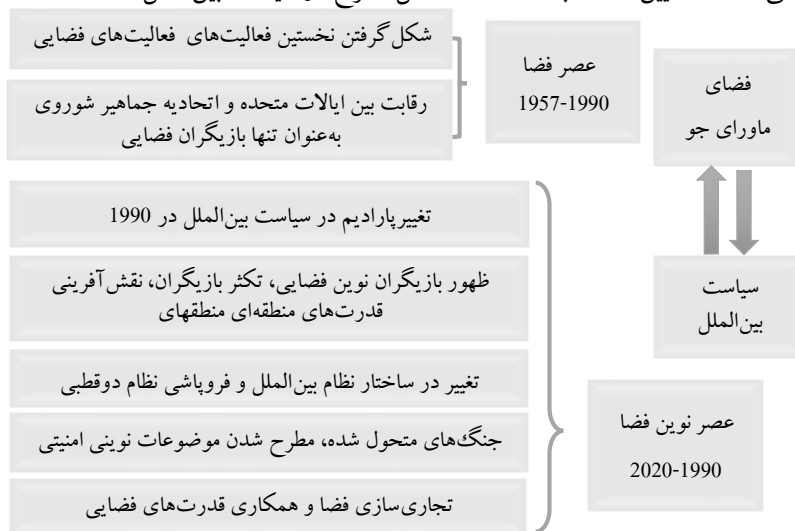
فضای
ماورای جو

عصر فضا
1957-1990

شکل‌گرفتن نخستین فعالیت‌های فضایی

رقابت بین ایالات متحده و اتحادیه جماهیر شوروی به‌عنوان تنها بازیگران فضایی

سیاست
بین‌الملل

عصر نوین فضا
2020-1990

تغییرپارادیم در سیاست بین‌الملل در 1990

ظهور بازیگران نوین فضایی، تکثر بازیگران، نقش‌آفرینی قدرت‌های منطقه‌ای منطقه‌ای

تغییر در ساختار نظام بین‌الملل و فروپاشی نظام دوقطبی

جنگ‌های متحول شده، مطرح شدن موضوعات نوینی امنیتی

تجاری‌سازی فضا و همکاری قدرت‌های فضایی